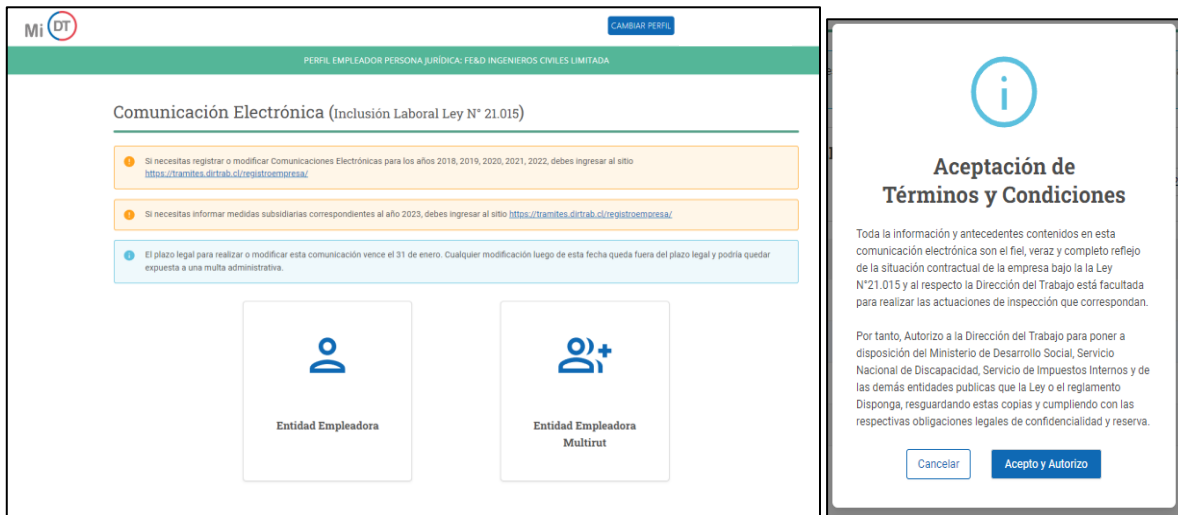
Mi DT

CAMBIAR PERFIL

PERFIL EMPLEADOR PERSONA JURÍDICA: FE&D INGENIEROS CIVILES LIMITADA

Comunicación Electrónica (Inclusión Laboral Ley N° 21.015)

Si necesitas registrar o modificar Comunicaciones Electrónicas para los años 2018, 2019, 2020, 2021, 2022, debes ingresar al sitio https://tramites.dirtrab.cl/registroempresa/

Si necesitas informar medidas subsidiarias correspondientes al año 2023, debes ingresar al sitio https://tramites.dirtrab.cl/registroempresa/

El plazo legal para realizar o modificar esta comunicación vence el 31 de enero. Cualquier modificación luego de esta fecha queda fuera del plazo legal y podría quedar expuesta a una multa administrativa.

Entidad Empleadora

Entidad Empleadora Multirut

Aceptación de Términos y Condiciones

Toda la información y antecedentes contenidos en esta comunicación electrónica son el fiel, veraz y completo reflejo de la situación contractual de la empresa bajo la la Ley N°21.015 y al respecto la Dirección del Trabajo está facultada para realizar las actuaciones de inspección que correspondan.

Por tanto, Autorizo a la Dirección del Trabajo para poner a disposición del Ministerio de Desarrollo Social, Servicio Nacional de Discapacidad, Servicio de Impuestos Internos y de las demás entidades publicas que la Ley o el reglamento Disponga, resguardando estas copias y cumpliendo con las respectivas obligaciones legales de confidencialidad y reserva.

Cancelar

Acepto y Autorizo